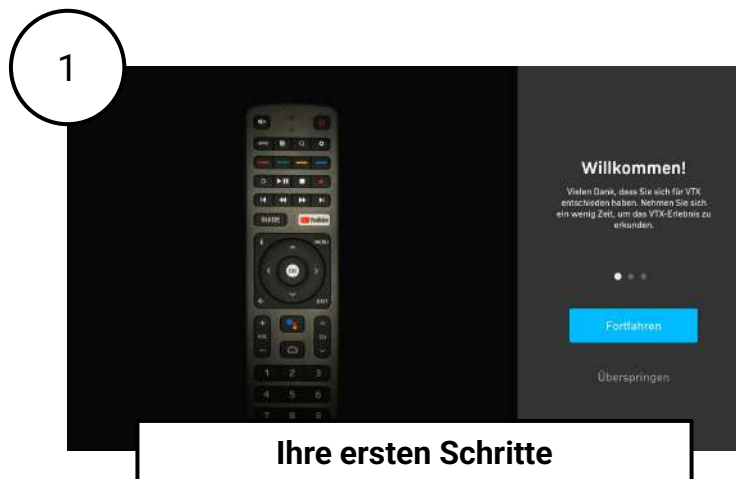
1

OK

YouTube

MENU

EXIT

1 2 3
4 5 6

Willkommen!

Vielen Dank, dass Sie sich für VTX entschieden haben. Nehmen Sie sich ein wenig Zeit, um das VTX-Erlebnis zu erkunden.

Fortfahren

Überspringen

Ihre ersten Schritte